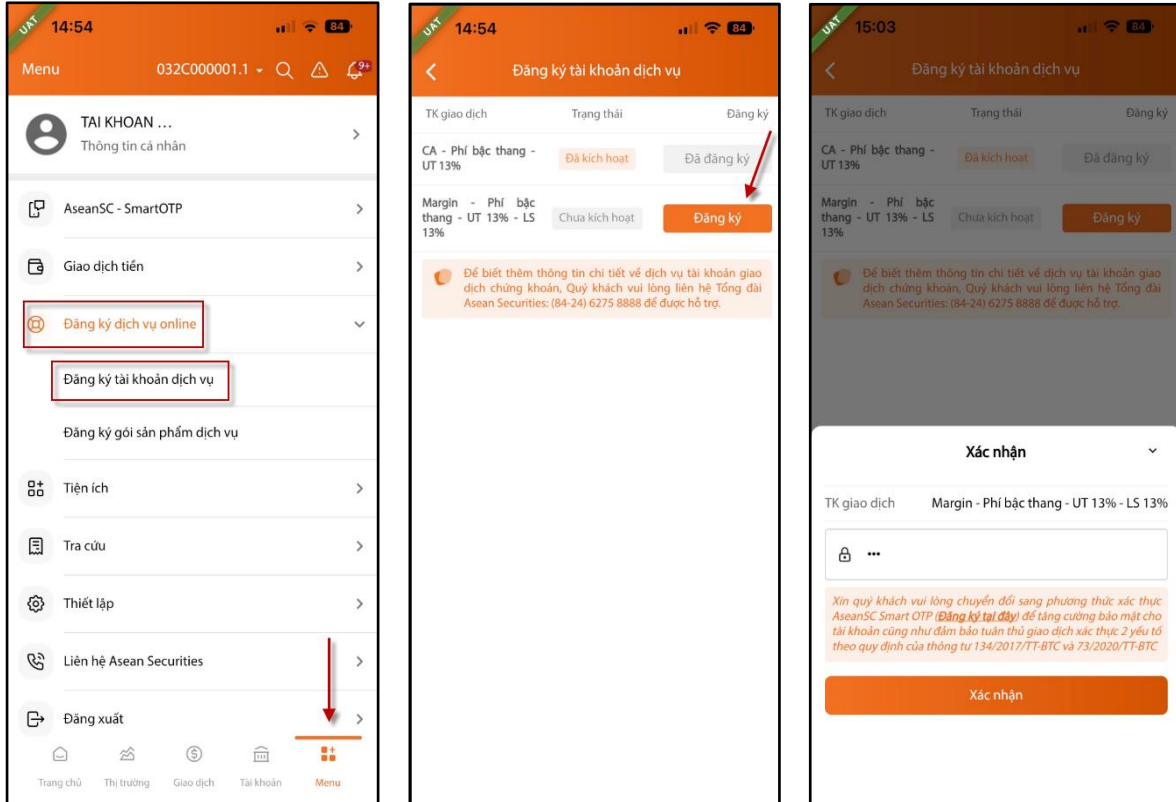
UAT 14:54 84

Menu 032C000001.1 9+

TAI KHOAN ...
Thông tin cá nhân

AseanSC - SmartOTP

Giao dịch tiền

Đăng ký dịch vụ online

Đăng ký tài khoản dịch vụ

Đăng ký gói sản phẩm dịch vụ

Tiện ích

Tra cứu

Thiết lập

Liên hệ Asean Securities

Đăng xuất

Trang chủ Thị trường Giao dịch Tài khoản Menu

UAT 14:54 84

Đăng ký tài khoản dịch vụ

| TK giao dịch | Trạng thái | Đăng ký |
|---|---|---|
| CA - Phí bậc thang - UT 13% | Đã kích hoạt | Đã đăng ký |
| Margin - Phí bậc thang - UT 13% - LS 13% | Chưa kích hoạt | Đăng ký |

Để biết thêm thông tin chi tiết về dịch vụ tài khoản giao dịch chứng khoán, Quý khách vui lòng liên hệ Tổng đài Asean Securities: (84-24) 6275 8888 để được hỗ trợ.

UAT 15:03 84

Đăng ký tài khoản dịch vụ

| TK giao dịch | Trạng thái | Đăng ký |
|---|---|---|
| CA - Phí bậc thang - UT 13% | Đã kích hoạt | Đã đăng ký |
| Margin - Phí bậc thang - UT 13% - LS 13% | Chưa kích hoạt | Đăng ký |

Để biết thêm thông tin chi tiết về dịch vụ tài khoản giao dịch chứng khoán, Quý khách vui lòng liên hệ Tổng đài Asean Securities: (84-24) 6275 8888 để được hỗ trợ.

Xác nhận

TK giao dịch Margin - Phí bậc thang - UT 13% - LS 13%

•••

Xin quý khách vui lòng chuyển đổi sang phương thức xác thực AseanSC Smart OTP (Đăng ký tại đây) để tăng cường bảo mật cho tài khoản cũng như đảm bảo tuân thủ giao dịch xác thực 2 yếu tố theo quy định của thông tư 134/2017/TT-BTC và 73/2020/TT-BTC

Xác nhận